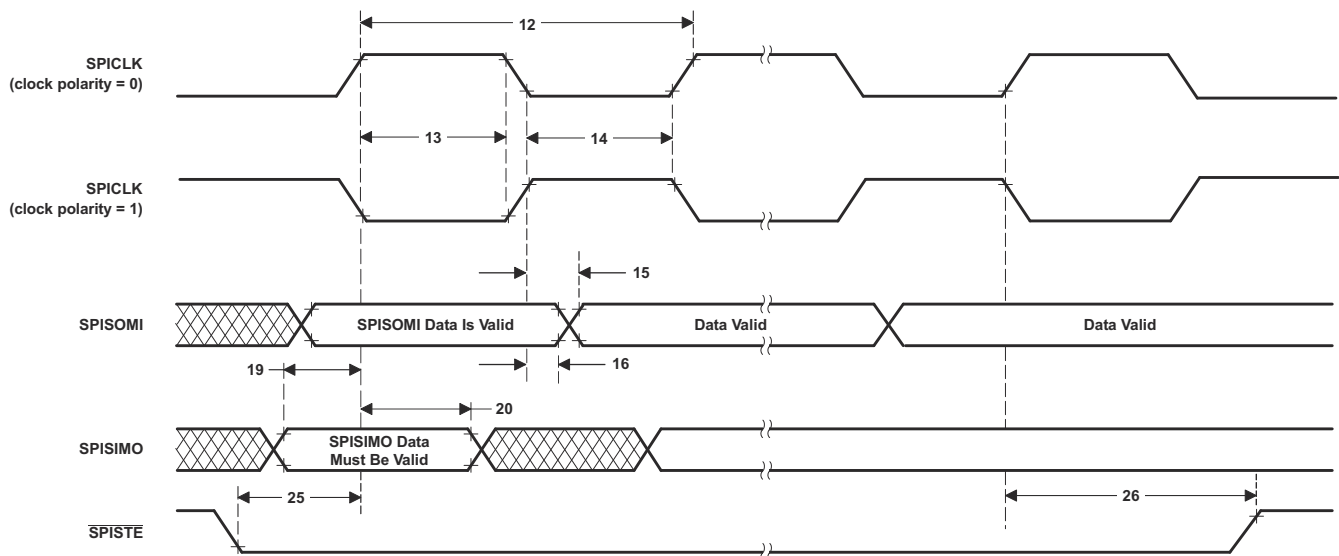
12

SPICLK
(clock polarity = 0)

13

14

SPICLK
(clock polarity = 1)

15

SPISOMI

SPISOMI Data Is Valid

Data Valid

Data Valid

19

16

20

SPISIMO

SPISIMO Data
Must Be Valid

25

26

$\overline{\text{SPISTE}}$